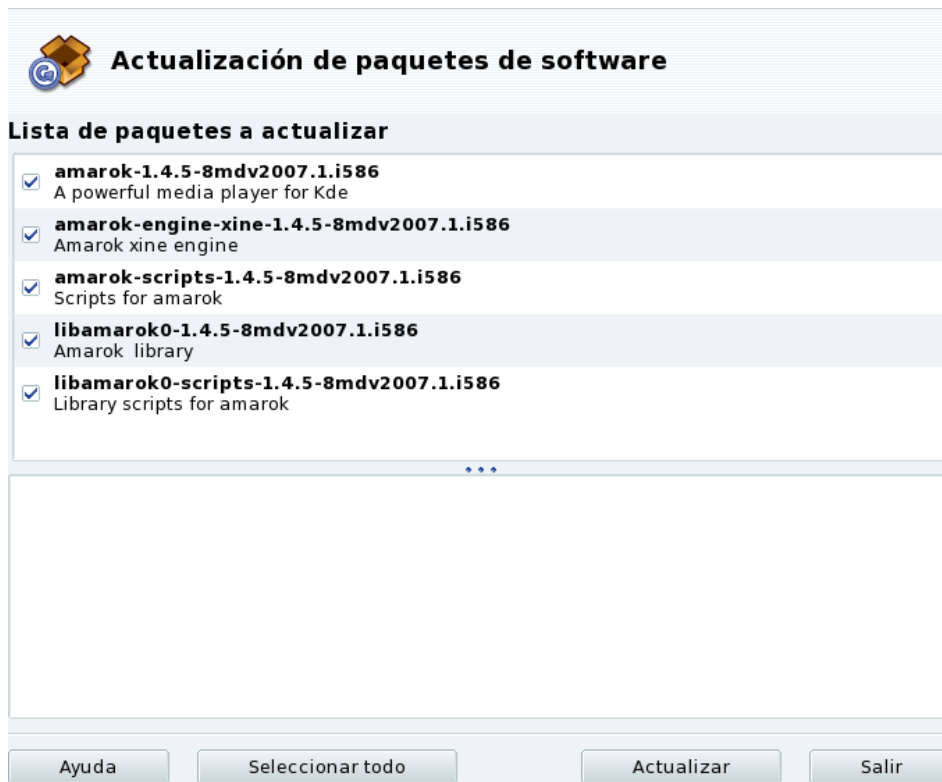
Actualización de paquetes de software

Lista de paquetes a actualizar

amarok-1.4.5-8mdv2007.1.i586
A powerful media player for Kde

amarok-engine-xine-1.4.5-8mdv2007.1.i586
Amarok xine engine

amarok-scripts-1.4.5-8mdv2007.1.i586
Scripts for amarok

libamarok0-1.4.5-8mdv2007.1.i586
Amarok library

libamarok0-scripts-1.4.5-8mdv2007.1.i586
Library scripts for amarok

Ayuda

Seleccionar todo

Actualizar

Salir